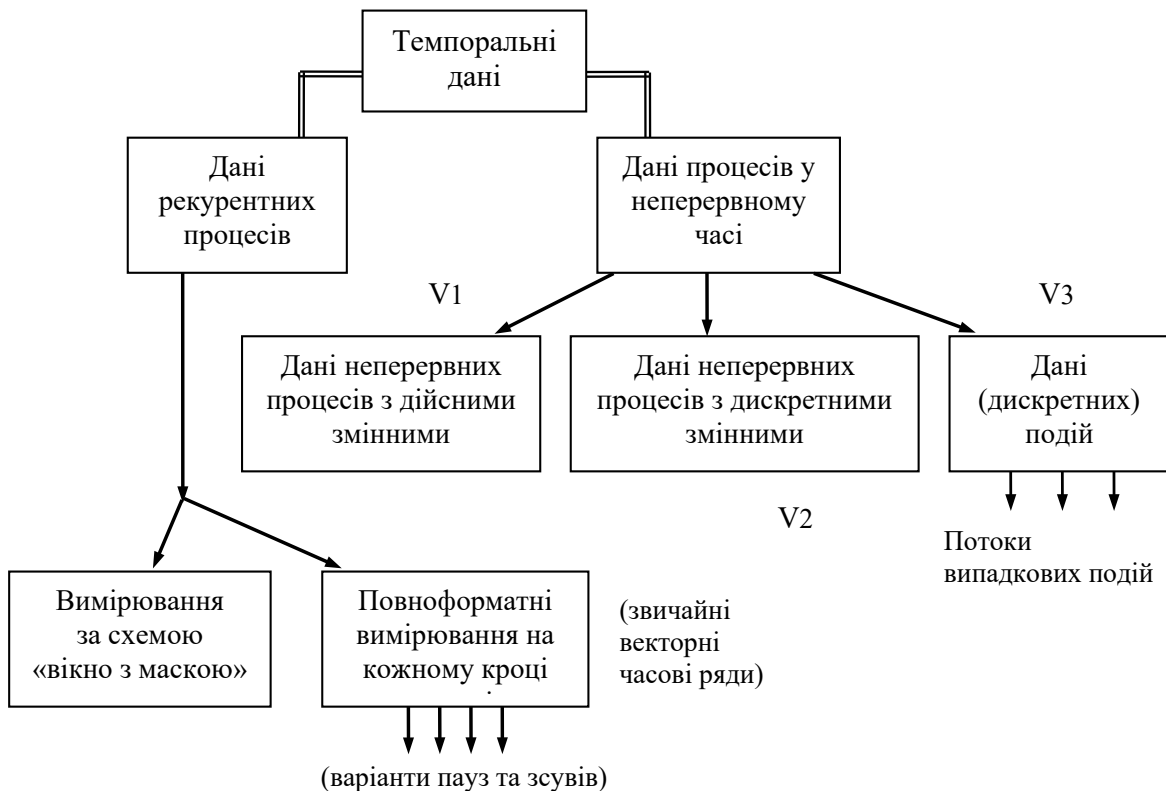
Темпоральні дані

Дані рекурентних процесів

Дані процесів у неперервному часі

V1

V3

Дані неперервних процесів з дійсними змінними

Дані неперервних процесів з дискретними змінними

Дані (дискретних) подій

V2

Потоки випадкових подій

Вимірювання за схемою «вікно з маскою»

Повноформатні вимірювання на кожному кроці

(звичайні векторні часові ряди)

(варіанти пауз та зсувів)